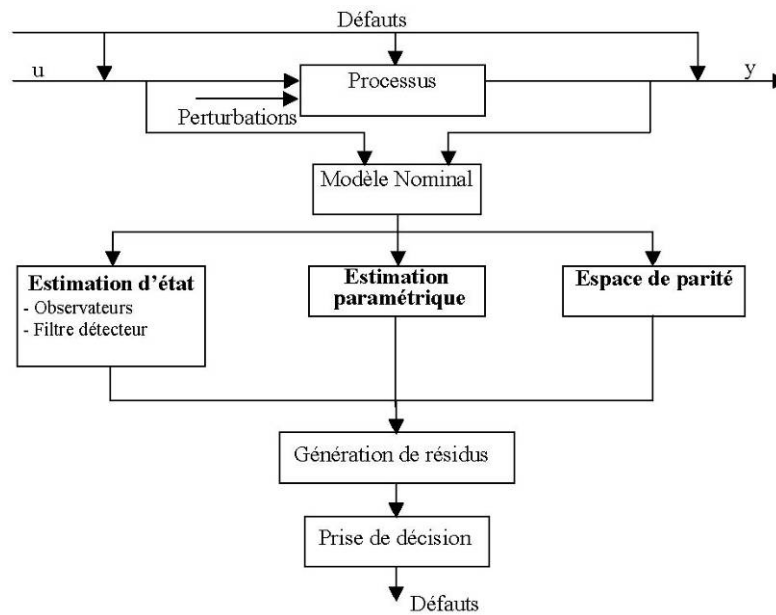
Défauts

u

Processus

y

Perturbations

Modèle Nominal

**Estimation d'état**
- Observateurs
- Filtre détecteur

**Estimation paramétrique**

**Espace de parité**

Génération de résidus

Prise de décision

Défauts